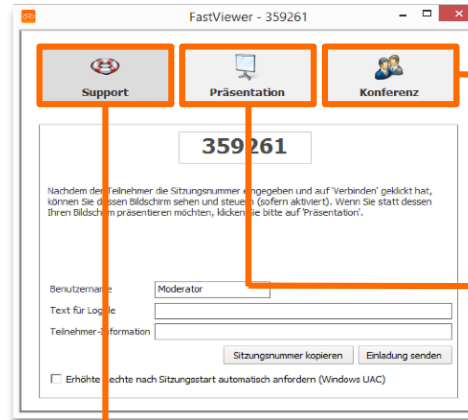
FastViewer - 359261

Support

Präsentation

Konferenz

359261

Nachdem der Teilnehmer die Sitzungsnummer eingegeben und auf 'Verbinden' geklickt hat, können Sie dessen Bildschirm sehen und steuern (sofern aktiviert). Wenn Sie statt dessen Ihren Bildschirm präsentieren möchten, klicken Sie bitte auf 'Präsentation'.

Benutzername Moderator

Text für Logfile

Teilnehmer-Information

Sitzungsnummer kopieren

Einladung senden

Erhöhte Rechte nach Sitzungsstart automatisch anfordern (Windows UAC)